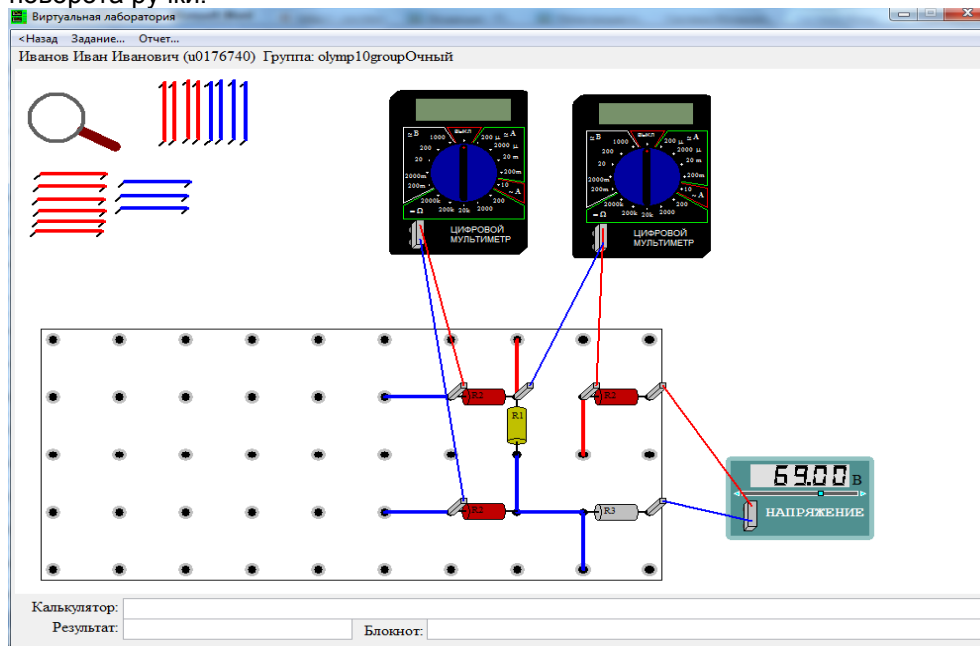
поворота ручки.
Виртуальная лаборатория
<Назад Задание... Отчет...
Иванов Иван Иванович (u0176740) Группа: olymp10groupОчный

≅B 1000 ВЫКЛ 200 μ ≅A
200 2000 μ
20 20 m
2 200m
2000m 10
200m ~A
2000k 200
− Ω 200k 20k 2000
ЦИФРОВОЙ МУЛЬТИМЕТР

≅B 1000 ВЫКЛ 200 μ ≅A
200 2000 μ
20 20 m
2 200m
2000m 10
200m ~A
2000k 200
− Ω 200k 20k 2000
ЦИФРОВОЙ МУЛЬТИМЕТР

R2
R1
R2
R2
R3

69.00 В
НАПРЯЖЕНИЕ

Калькулятор:
Результат:
Блокнот: